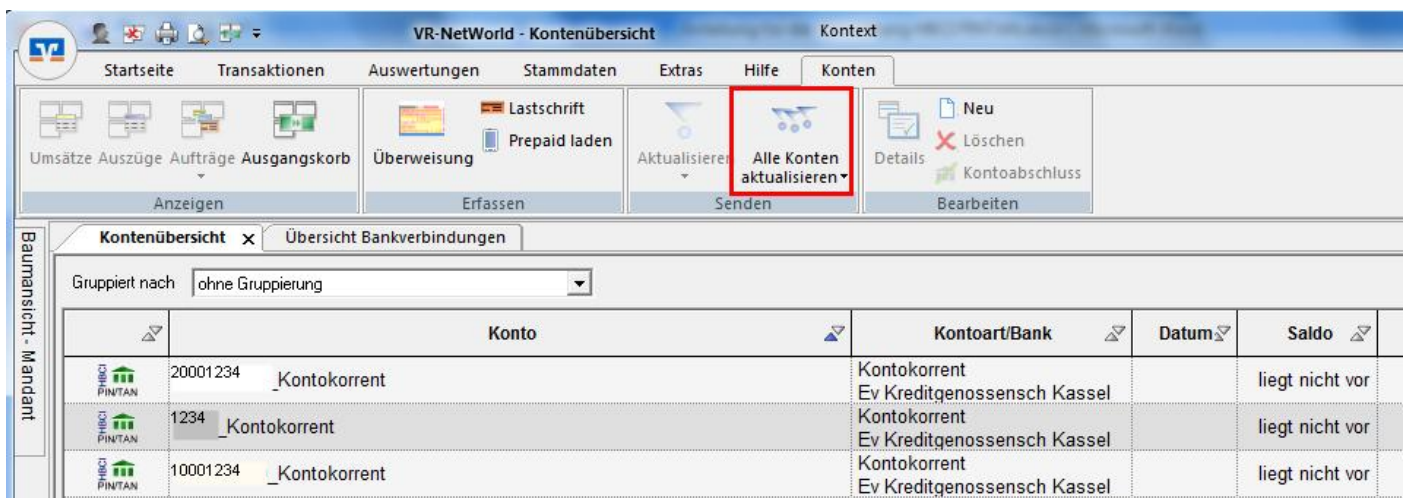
VR-NetWorld - Kontenübersicht Kontext

Startseite Transaktionen Auswertungen Stammdaten Extras Hilfe Konten

Umsätze Auszüge Aufträge Ausgangskorb
Anzeigen

Überweisung Lastschrift Prepaid laden
Erfassen

Aktualisieren Alle Konten aktualisieren
Senden

Details Neu Löschen Kontoabschluss
Bearbeiten

Baumansicht - Mandant

Kontenübersicht × Übersicht Bankverbindungen

Gruppiert nach ohne Gruppierung

| | Konto | Kontoart/Bank | Datum | Saldo |
|---|---|---|---|---|
| HBCI PIN/TAN | 20001234 _Kontokorrent | Kontokorrent Ev Kreditgenossensch Kassel | | liegt nicht vor |
| HBCI PIN/TAN | 1234 _Kontokorrent | Kontokorrent Ev Kreditgenossensch Kassel | | liegt nicht vor |
| HBCI PIN/TAN | 10001234 _Kontokorrent | Kontokorrent Ev Kreditgenossensch Kassel | | liegt nicht vor |